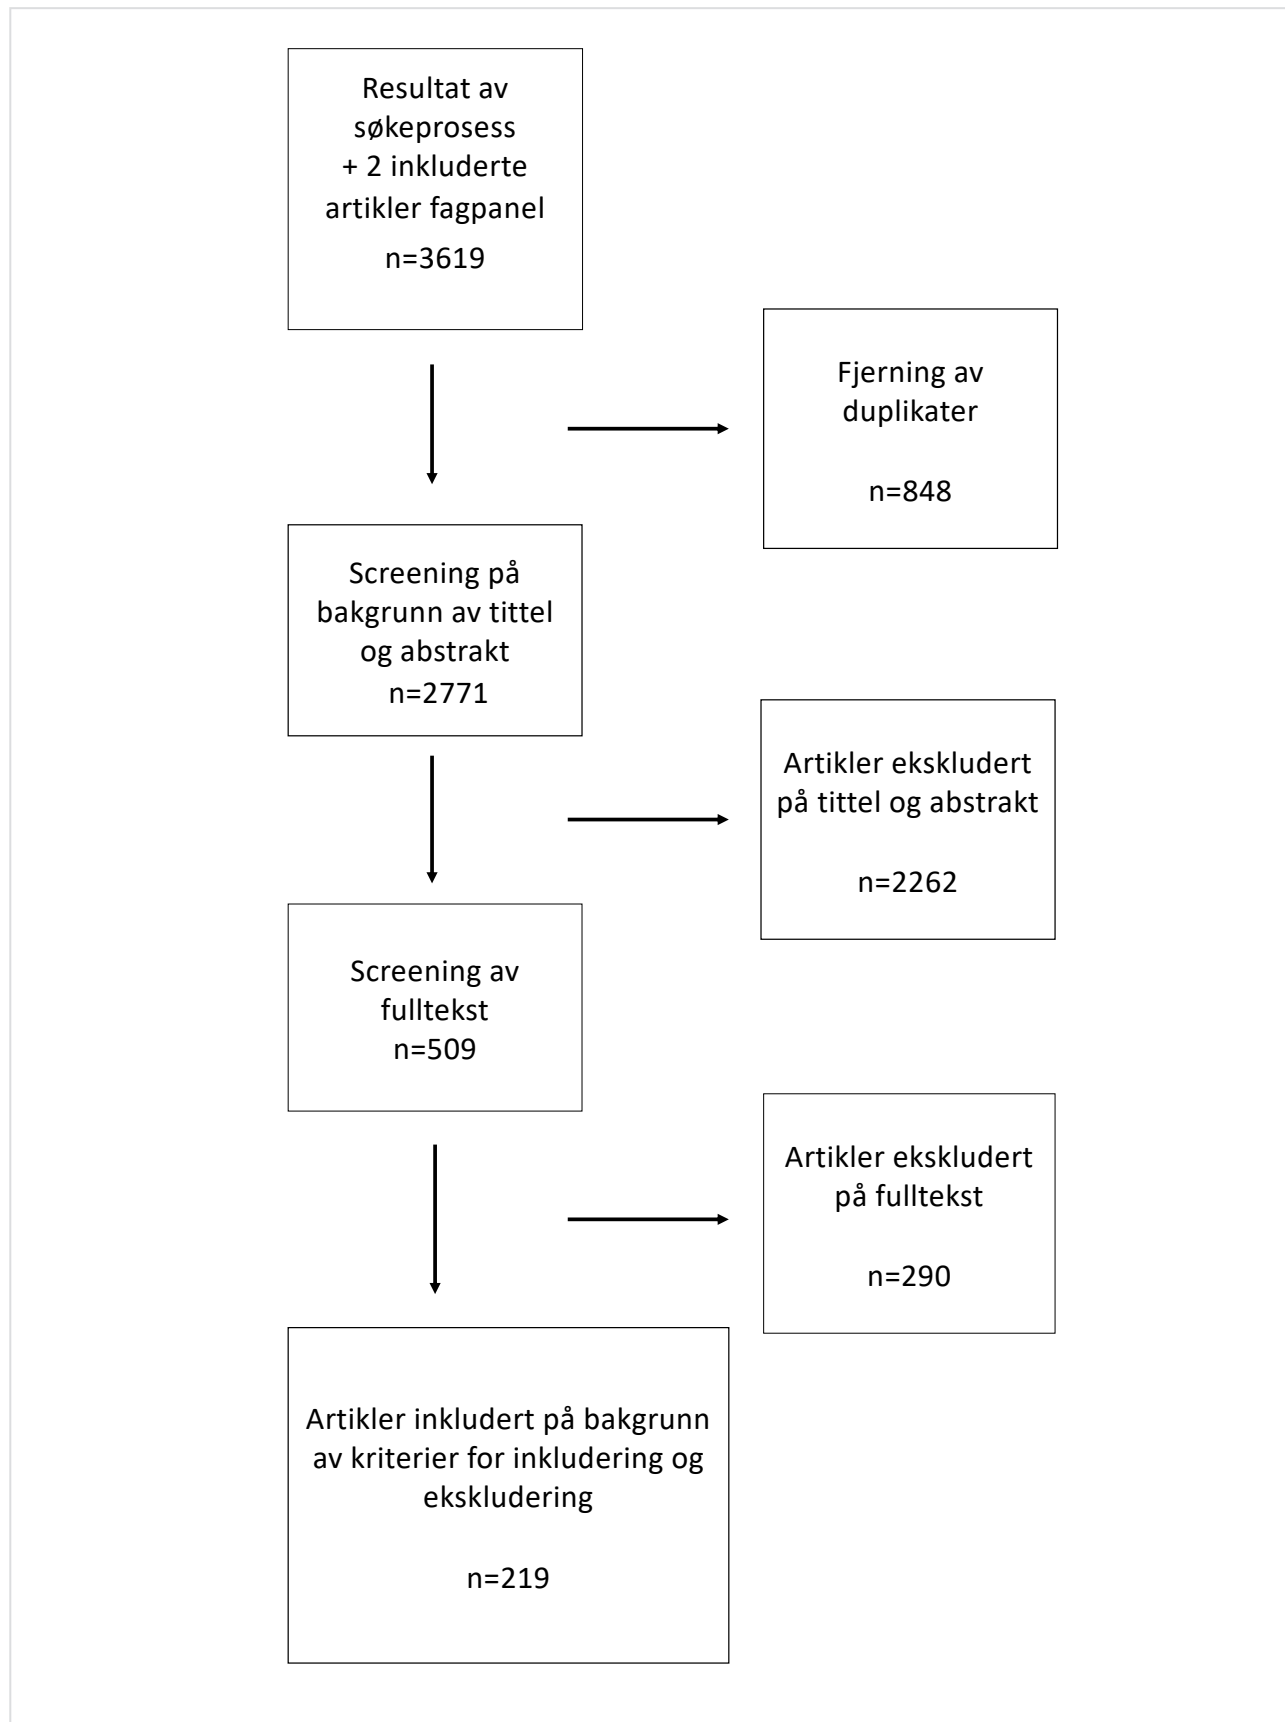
Resultat av søkeprosess
+ 2 inkluderte artikler fagpanel
n=3619

Fjerning av duplikater

n=848

Screening på bakgrunn av tittel og abstrakt
n=2771

Artikler ekskludert på tittel og abstrakt

n=2262

Screening av fulltekst
n=509

Artikler ekskludert på fulltekst

n=290

Artikler inkludert på bakgrunn av kriterier for inkludering og ekskludering

n=219